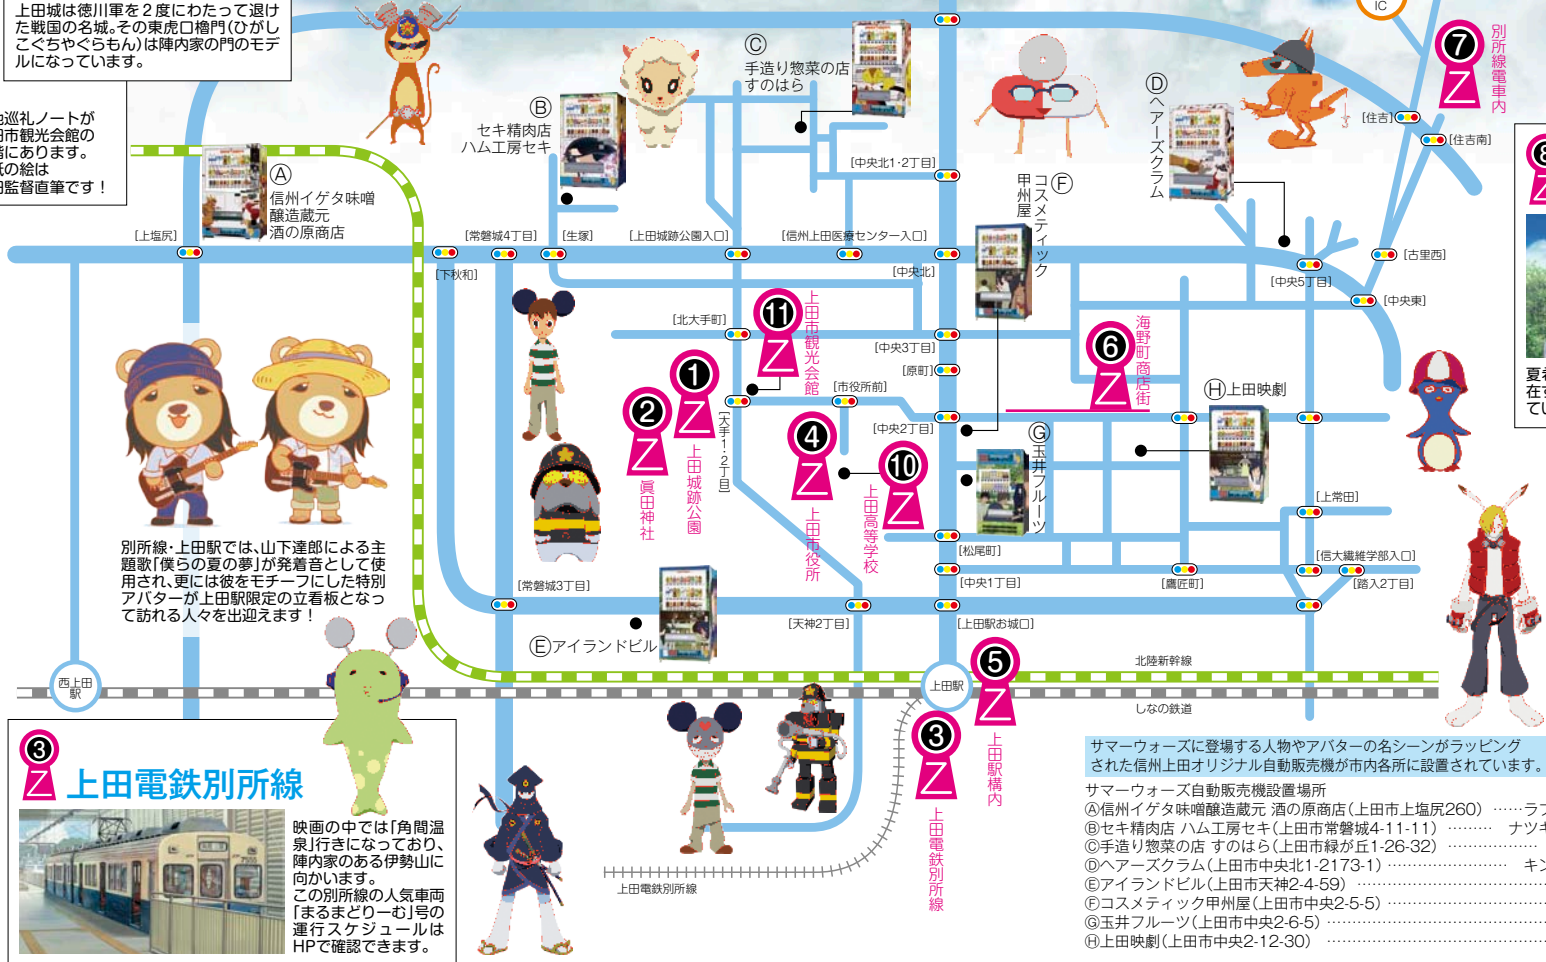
上田城は徳川軍を2度にわたって退けた戦国の名城。その東虎口櫓門(ひがしこぐちやぐらもん)は陣内家の門のモデルになっています。

巡礼ノートが
市観光会館の
にあります。
の絵は
監督直筆です！

Ⓐ 信州イゲタ味噌醸造蔵元 酒の原商店
Ⓑ セキ精肉店 ハム工房セキ
Ⓒ 手造り惣菜の店 すのはら
Ⓓ ヘアーズクラム
Ⓔ アイランドビル
Ⓕ コスメティック甲州屋
Ⓖ 玉井フルーツ
Ⓗ 上田映劇

[上塩尻] [常磐城4丁目] [生塚] [上田城跡公園入口] [信州上田医療センター入口] [中央北1・2丁目] [中央北] [下秋和] [北大手町] [中央3丁目] [原町] [市役所前] [中央2丁目] [大手1・2丁目] [松尾町] [中央1丁目] [天神2丁目] [常磐城3丁目] [上田駅お城口] [鷹匠町] [上常田] [信大繊維学部入口] [踏入2丁目] [中央5丁目] [中央東] [古里西] [住吉] [住吉南]

IC

1 上田城跡公園
2 眞田神社
3 上田電鉄別所線
4 上田市役所
5 上田駅構内
6 海野町商店街
7 別所線電車内
10 上田高等学校
11 上田市観光会館

別所線・上田駅では、山下達郎による主題歌「僕らの夏の夢」が発着音として使用され、更には彼をモチーフにした特別アバターが上田駅限定の立看板となって訪れる人々を出迎えます！

西上田駅
上田駅
北陸新幹線
しなの鉄道
上田電鉄別所線

3 上田電鉄別所線

映画の中では「角間温泉」行きになっており、陣内家のある伊勢山に向かいます。
この別所線の人気車両「まるまどりーむ」号の運行スケジュールはHPで確認できます。

夏
在
て

サマーウォーズに登場する人物やアバターの名シーンがラッピングされた信州上田オリジナル自動販売機が市内各所に設置されています。

サマーウォーズ自動販売機設置場所
Ⓐ信州イゲタ味噌醸造蔵元 酒の原商店(上田市上塩尻260) ……ラ
Ⓑセキ精肉店 ハム工房セキ(上田市常磐城4-11-11) ……… ナツ
Ⓒ手造り惣菜の店 すのはら(上田市緑が丘1-26-32) ………
Ⓓヘアーズクラム(上田市中央北1-2173-1) ……………… キ
Ⓔアイランドビル(上田市天神2-4-59) ………………
Ⓕコスメティック甲州屋(上田市中央2-5-5) ………………
Ⓖ玉井フルーツ(上田市中央2-6-5) ………………
Ⓗ上田映劇(上田市中央2-12-30) ………………